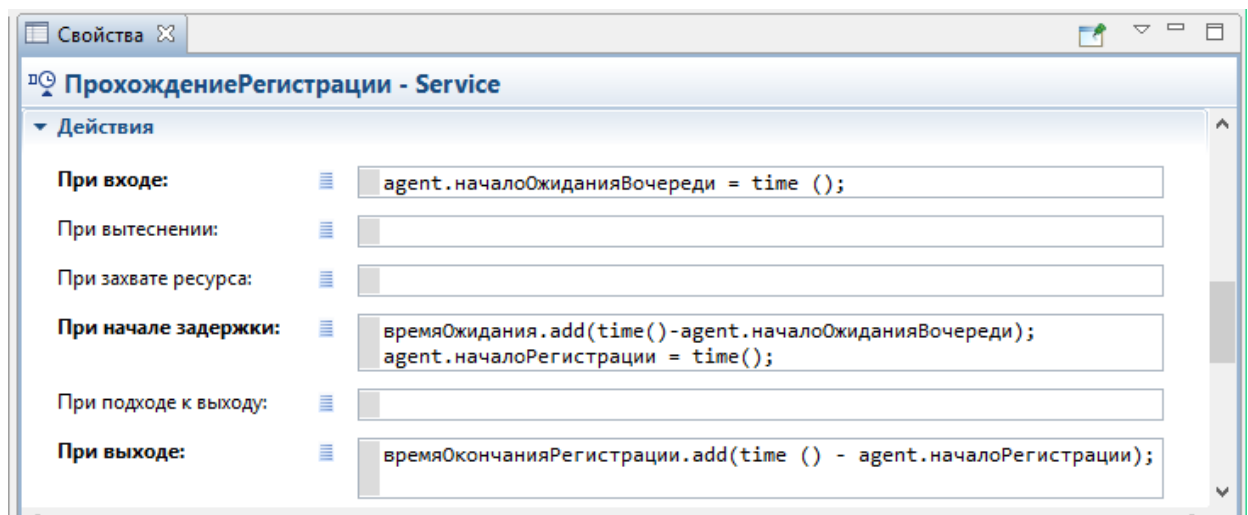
Свойства

ПрохождениеРегистрации - Service

Действия

При входе: agent.началоОжиданияВочереди = time ();

При вытеснении:

При захвате ресурса:

При начале задержки: времяОжидания.add(time()-agent.началоОжиданияВочереди);
agent.началоРегистрации = time();

При подходе к выходу:

При выходе: времяОкончанияРегистрации.add(time () - agent.началоРегистрации);